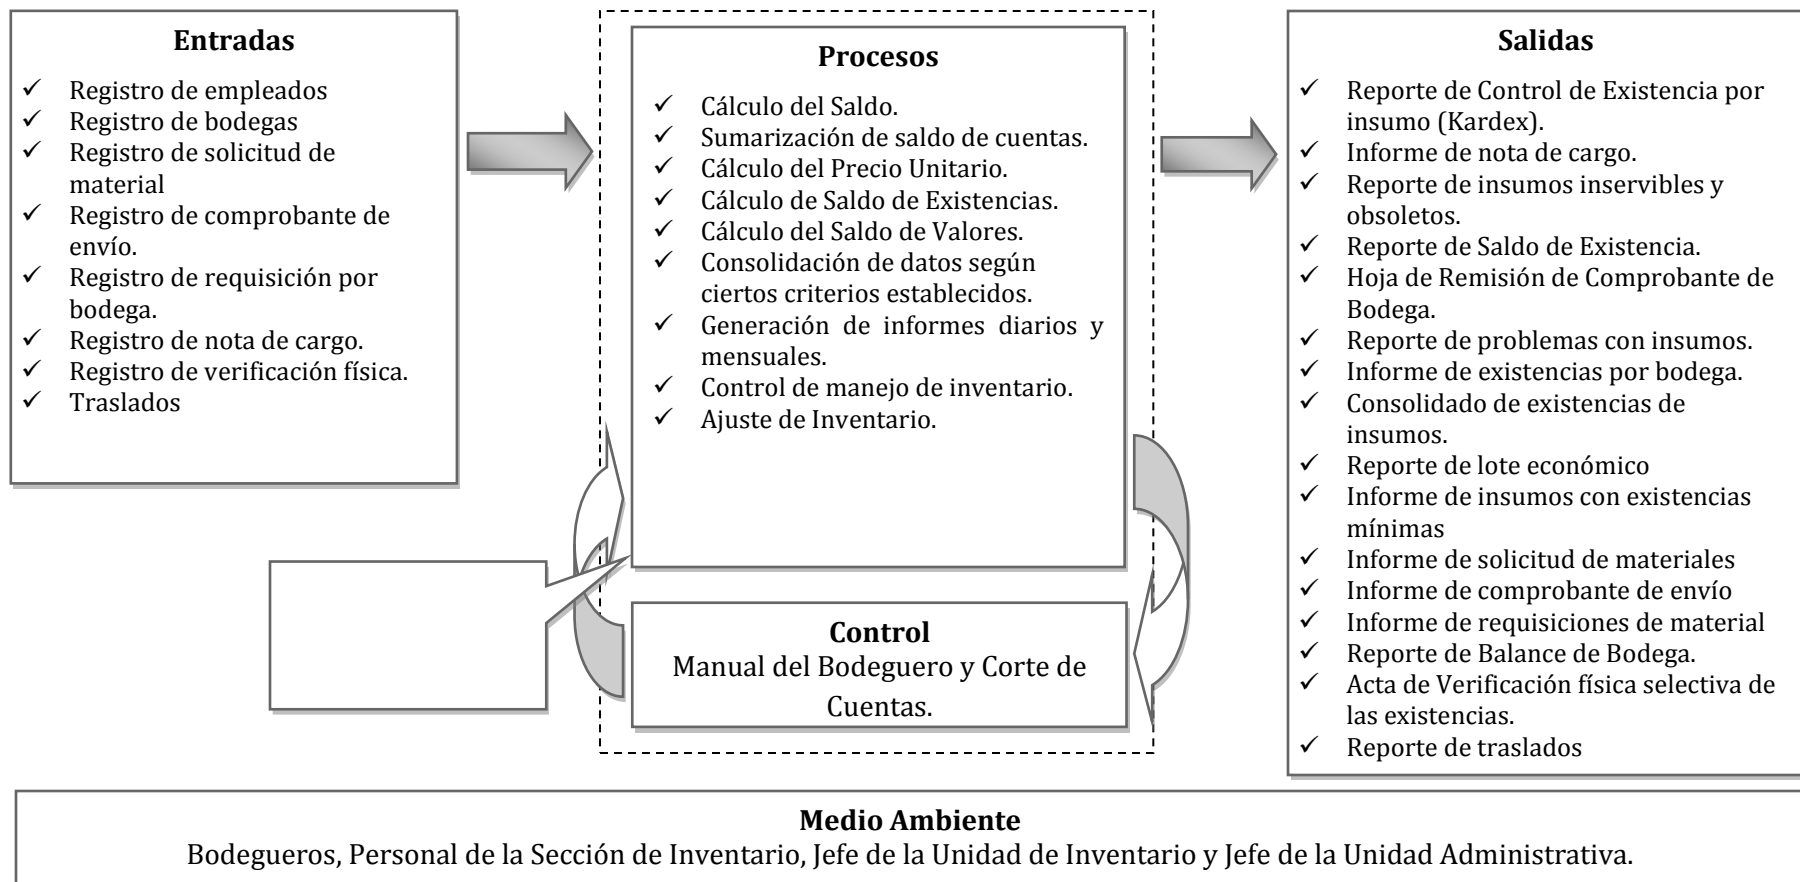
**Entradas**

✓ Registro de empleados
✓ Registro de bodegas
✓ Registro de solicitud de material
✓ Registro de comprobante de envío.
✓ Registro de requisición por bodega.
✓ Registro de nota de cargo.
✓ Registro de verificación física.
✓ Traslados

**Procesos**

✓ Cálculo del Saldo.
✓ Sumarización de saldo de cuentas.
✓ Cálculo del Precio Unitario.
✓ Cálculo de Saldo de Existencias.
✓ Cálculo del Saldo de Valores.
✓ Consolidación de datos según ciertos criterios establecidos.
✓ Generación de informes diarios y mensuales.
✓ Control de manejo de inventario.
✓ Ajuste de Inventario.

**Control**
Manual del Bodeguero y Corte de Cuentas.

**Salidas**

✓ Reporte de Control de Existencia por insumo (Kardex).
✓ Informe de nota de cargo.
✓ Reporte de insumos inservibles y obsoletos.
✓ Reporte de Saldo de Existencia.
✓ Hoja de Remisión de Comprobante de Bodega.
✓ Reporte de problemas con insumos.
✓ Informe de existencias por bodega.
✓ Consolidado de existencias de insumos.
✓ Reporte de lote económico
✓ Informe de insumos con existencias mínimas
✓ Informe de solicitud de materiales
✓ Informe de comprobante de envío
✓ Informe de requisiciones de material
✓ Reporte de Balance de Bodega.
✓ Acta de Verificación física selectiva de las existencias.
✓ Reporte de traslados

**Medio Ambiente**
Bodegueros, Personal de la Sección de Inventario, Jefe de la Unidad de Inventario y Jefe de la Unidad Administrativa.